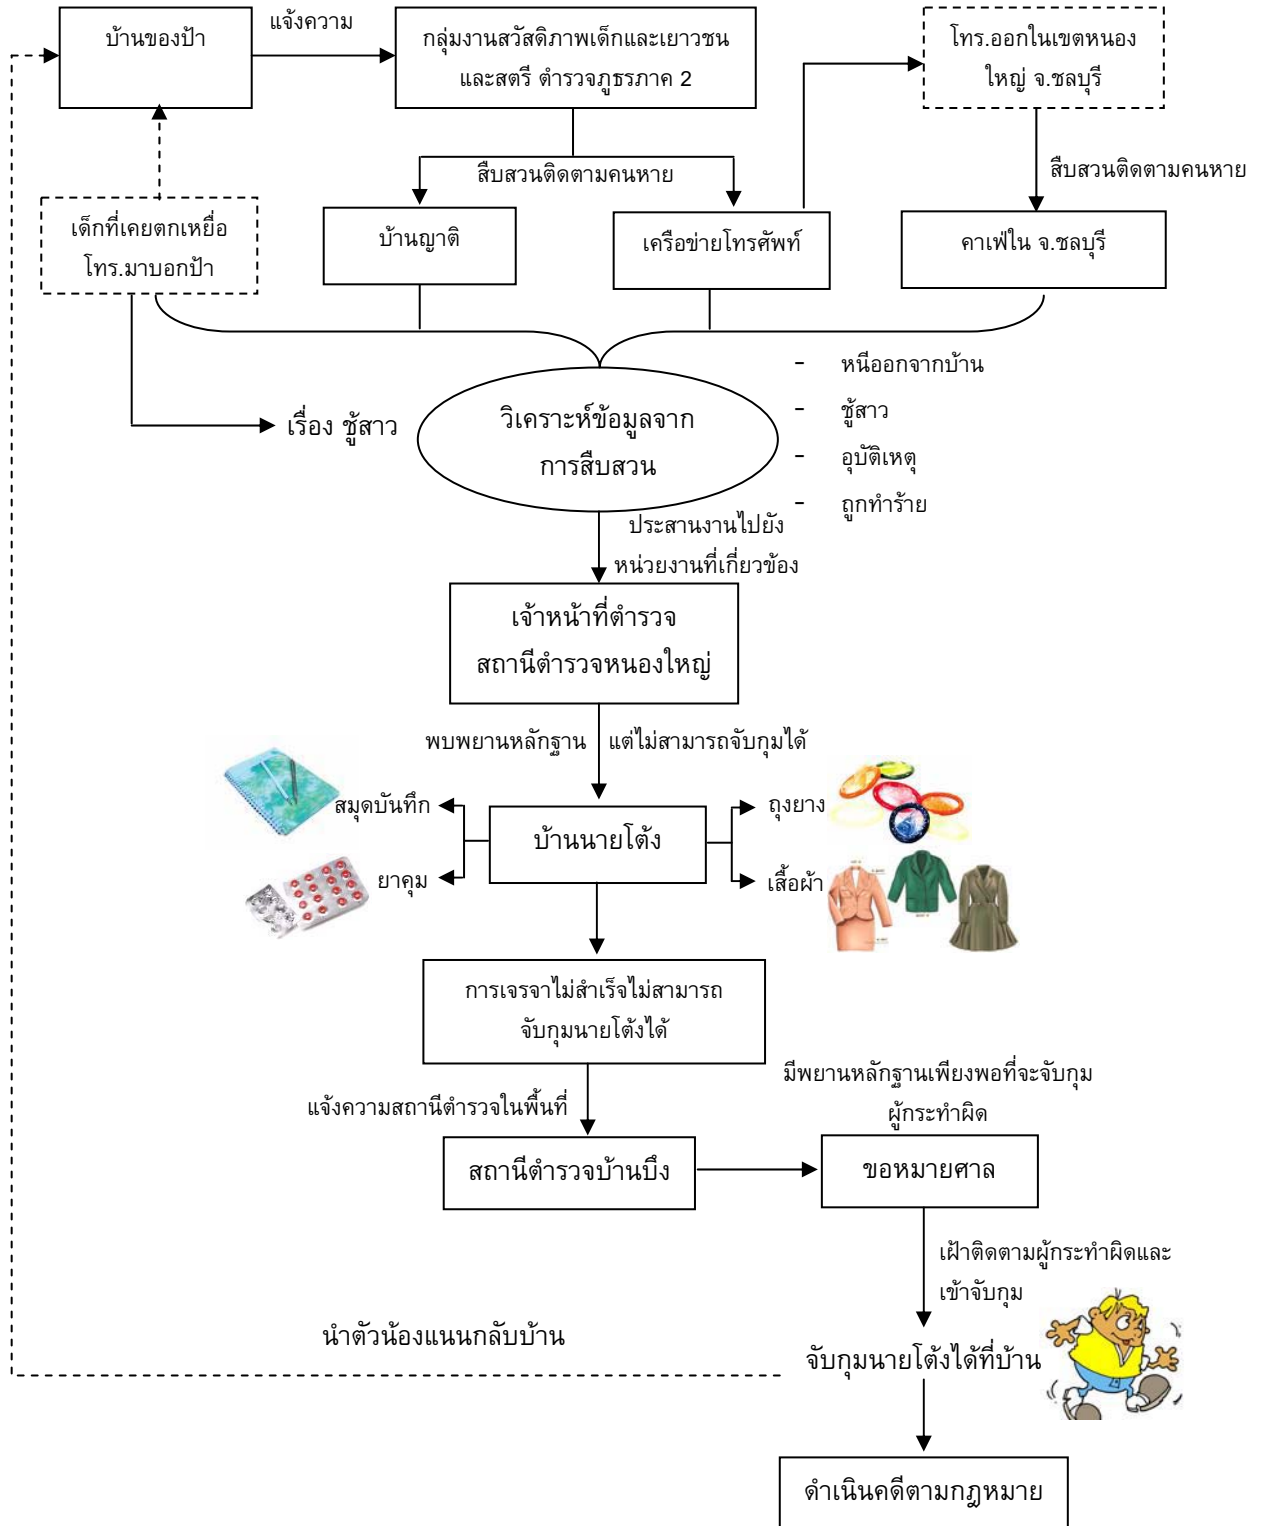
บ้านของป้า

แจ้งความ

กลุ่มงานสวัสดิภาพเด็กและเยาวชนและสตรี ตำรวจภูธรภาค 2

โทร.ออกในเขตหนองใหญ่ จ.ชลบุรี

สืบสวนติดตามคนหาย

สืบสวนติดตามคนหาย

เด็กที่เคยตกเหยื่อโทร.มาบอกป้า

บ้านญาติ

เครือข่ายโทรศัพท์

คาเฟ่ใน จ.ชลบุรี

- หนีออกจากบ้าน
- ชู้สาว
- อุบัติเหตุ
- ถูกทำร้าย

เรื่อง ชู้สาว

วิเคราะห์ข้อมูลจากการสืบสวน

ประสานงานไปยังหน่วยงานที่เกี่ยวข้อง

เจ้าหน้าที่ตำรวจสถานีตำรวจหนองใหญ่

พบพยานหลักฐาน แต่ไม่สามารถจับกุมได้

สมุดบันทึก

ยาคุม

บ้านนายโต้ง

ถุงยาง

เสื้อผ้า

การเจรจาไม่สำเร็จไม่สามารถจับกุมนายโต้งได้

มีพยานหลักฐานเพียงพอที่จะจับกุมผู้กระทำผิด

แจ้งความสถานีตำรวจในพื้นที่

สถานีตำรวจบ้านบึง

ขอหมายศาล

เฝ้าติดตามผู้กระทำผิดและเข้าจับกุม

นำตัวน้องแนนกลับบ้าน

จับกุมนายโต้งได้ที่บ้าน

ดำเนินคดีตามกฎหมาย